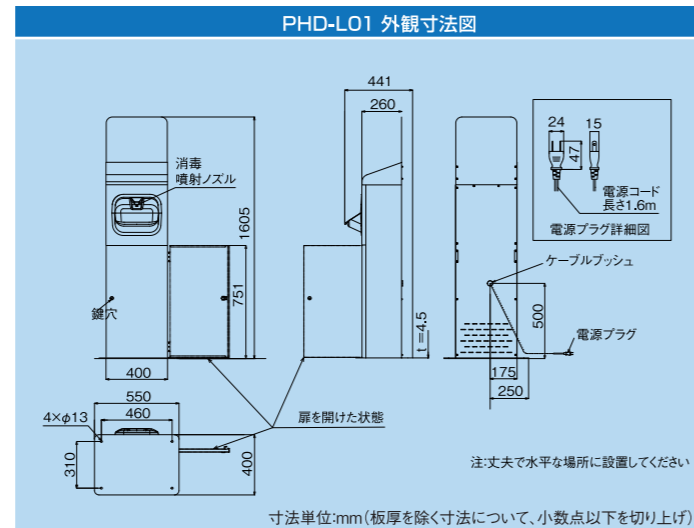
PHD-L01 外観寸法図

消毒噴射ノズル

1605

751

鍵穴

400

441

260

t=4.5

24

15

47

電源コード長さ1.6m

電源プラグ詳細図

ケーブルブッシュ

500

電源プラグ

175

250

550

460

4×φ13

310

400

扉を開けた状態

注:丈夫で水平な場所に設置してください

寸法単位:mm（板厚を除く寸法について、小数点以下を切り上げ）